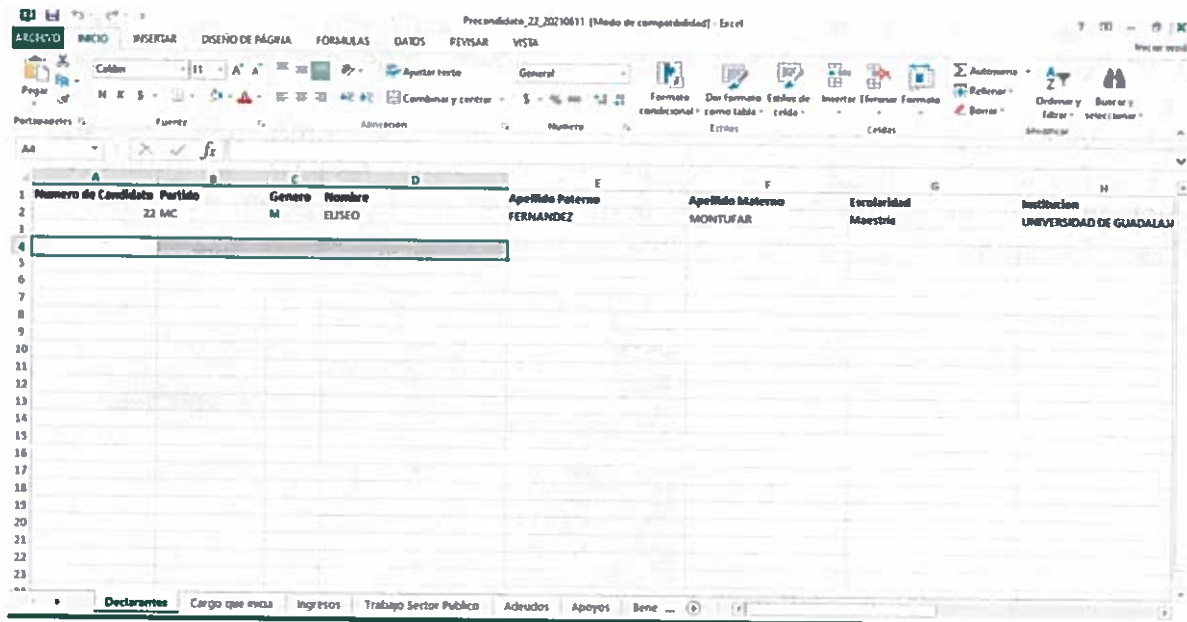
Precandidato_22_20210611 [Modo de compatibilidad] - Excel

ARCHIVO INICIO INSERTAR DISEÑO DE PÁGINA FÓRMULAS DATOS REVISAR VISTA

Pegar Calibri 11 N K S Ajustar texto Combinar y centrar General Formato condicional Dar formato como tabla Estilos de celda Insertar Eliminar Formato Autosuma Rellenar Borrar Ordenar y filtrar Buscar y seleccionar

Portapapeles Fuente Alineación Número Estilos Celdas Modificar

A4 $f_x$

| | A | B | C | D | E | F | G | H |
|---|---|---|---|---|---|---|---|---|
| 1 | Numero de Candidato | Partido | Genero | Nombre | Apellido Paterno | Apellido Materno | Escolaridad | Institucion |
| 2 | 22 | MC | M | ELISEO | FERNANDEZ | MONTUFAR | Maestria | UNIVERSIDAD DE GUADALAJ |
| 3 | | | | | | | | |
| 4 | | | | | | | | |

5 6 7 8 9 10 11 12 13 14 15 16 17 18 19 20 21 22 23

Declarantes Cargo que ocupa Ingresos Trabajo Sector Publico Adeudos Apoyos Bene ...